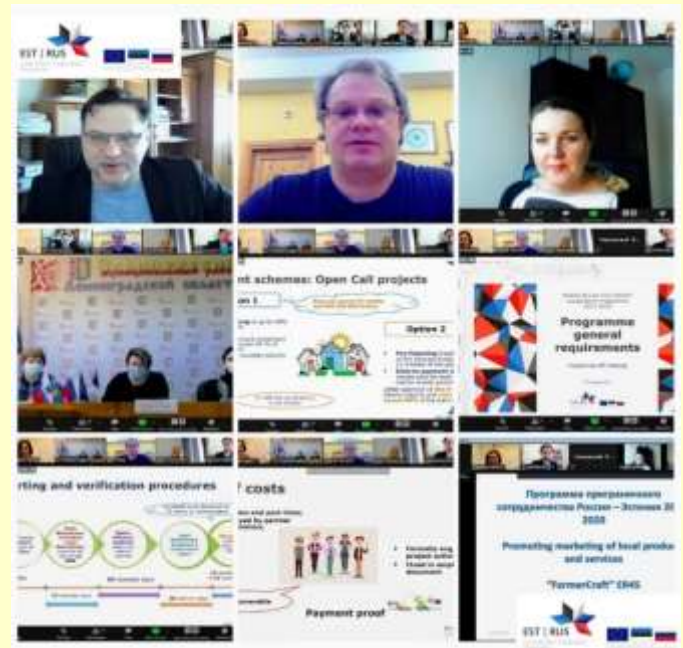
EST | RUS

Ленинградской области

nt schemes: Open Call projects

on 1

Option 2

Programme general requirements

rting and verification procedures

f costs

Payment proof

Программа приграничного сотрудничества Россия – Эстония 20

2020

Promoting marketing of local produ and services

"FarmerCraft" ER45

EST | RUS